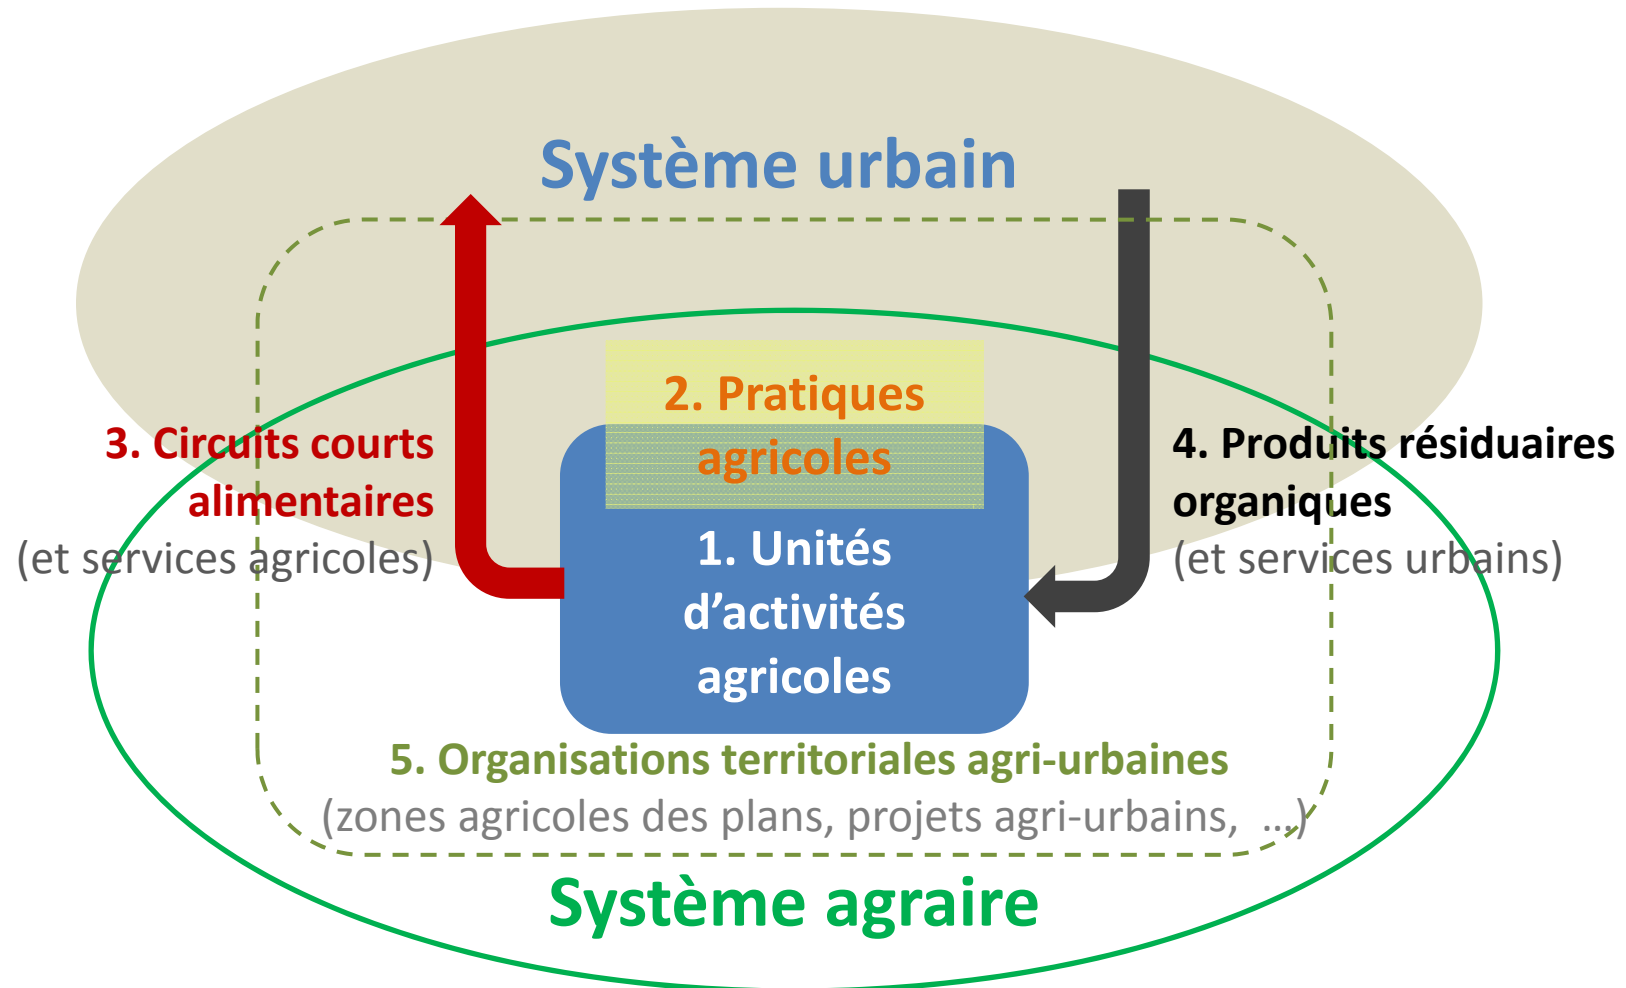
Système urbain

2. Pratiques agricoles

3. Circuits courts alimentaires
(et services agricoles)

4. Produits résiduaires organiques
(et services urbains)

1. Unités d'activités agricoles

5. Organisations territoriales agri-urbaines
(zones agricoles des plans, projets agri-urbains, …)

Système agraire